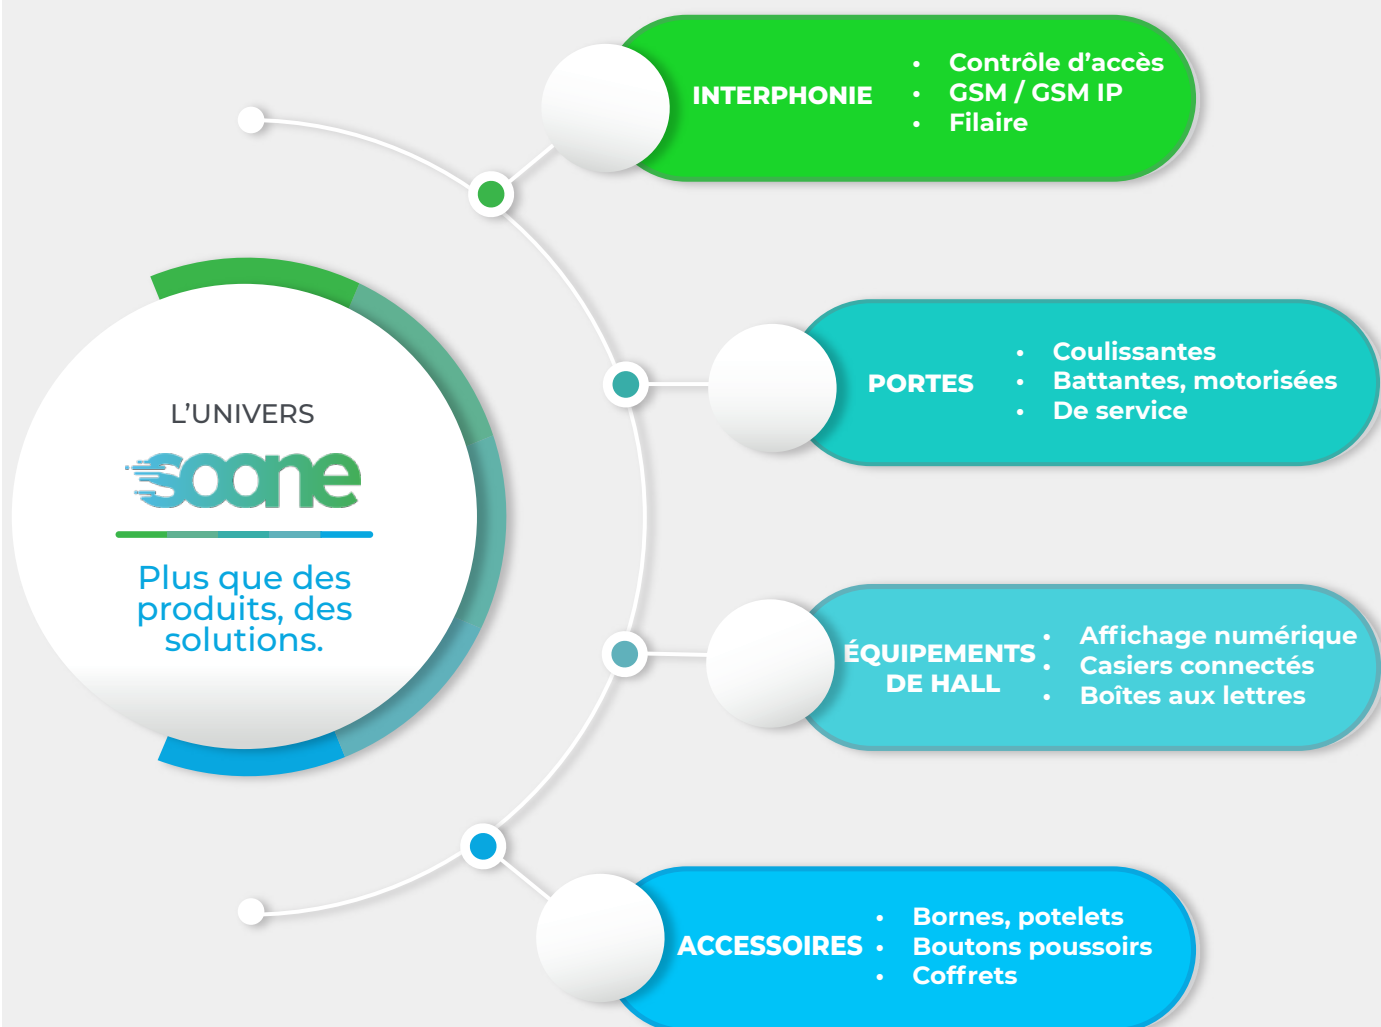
L'UNIVERS
soone
Plus que des produits, des solutions.

INTERPHONIE
• Contrôle d'accès
• GSM / GSM IP
• Filaire

PORTES
• Coulissantes
• Battantes, motorisées
• De service

ÉQUIPEMENTS DE HALL
• Affichage numérique
• Casiers connectés
• Boîtes aux lettres

ACCESSOIRES
• Bornes, potelets
• Boutons poussoirs
• Coffrets